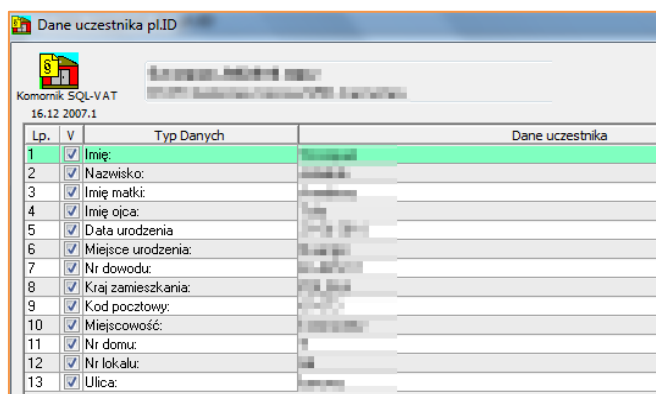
Dane uczestnika pl.ID

§

Komornik SQL-VAT
16.12 2007.1

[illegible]
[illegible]

| Lp. | V | Typ Danych | Dane uczestnika |
|---|---|---|---|
| 1 | ☑ | Imię: | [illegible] |
| 2 | ☑ | Nazwisko: | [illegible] |
| 3 | ☑ | Imię matki: | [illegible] |
| 4 | ☑ | Imię ojca: | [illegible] |
| 5 | ☑ | Data urodzenia | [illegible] |
| 6 | ☑ | Miejsce urodzenia: | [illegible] |
| 7 | ☑ | Nr dowodu: | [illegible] |
| 8 | ☑ | Kraj zamieszkania: | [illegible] |
| 9 | ☑ | Kod pocztowy: | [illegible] |
| 10 | ☑ | Miejscowość: | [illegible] |
| 11 | ☑ | Nr domu: | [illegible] |
| 12 | ☑ | Nr lokalu: | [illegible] |
| 13 | ☑ | Ulica: | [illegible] |